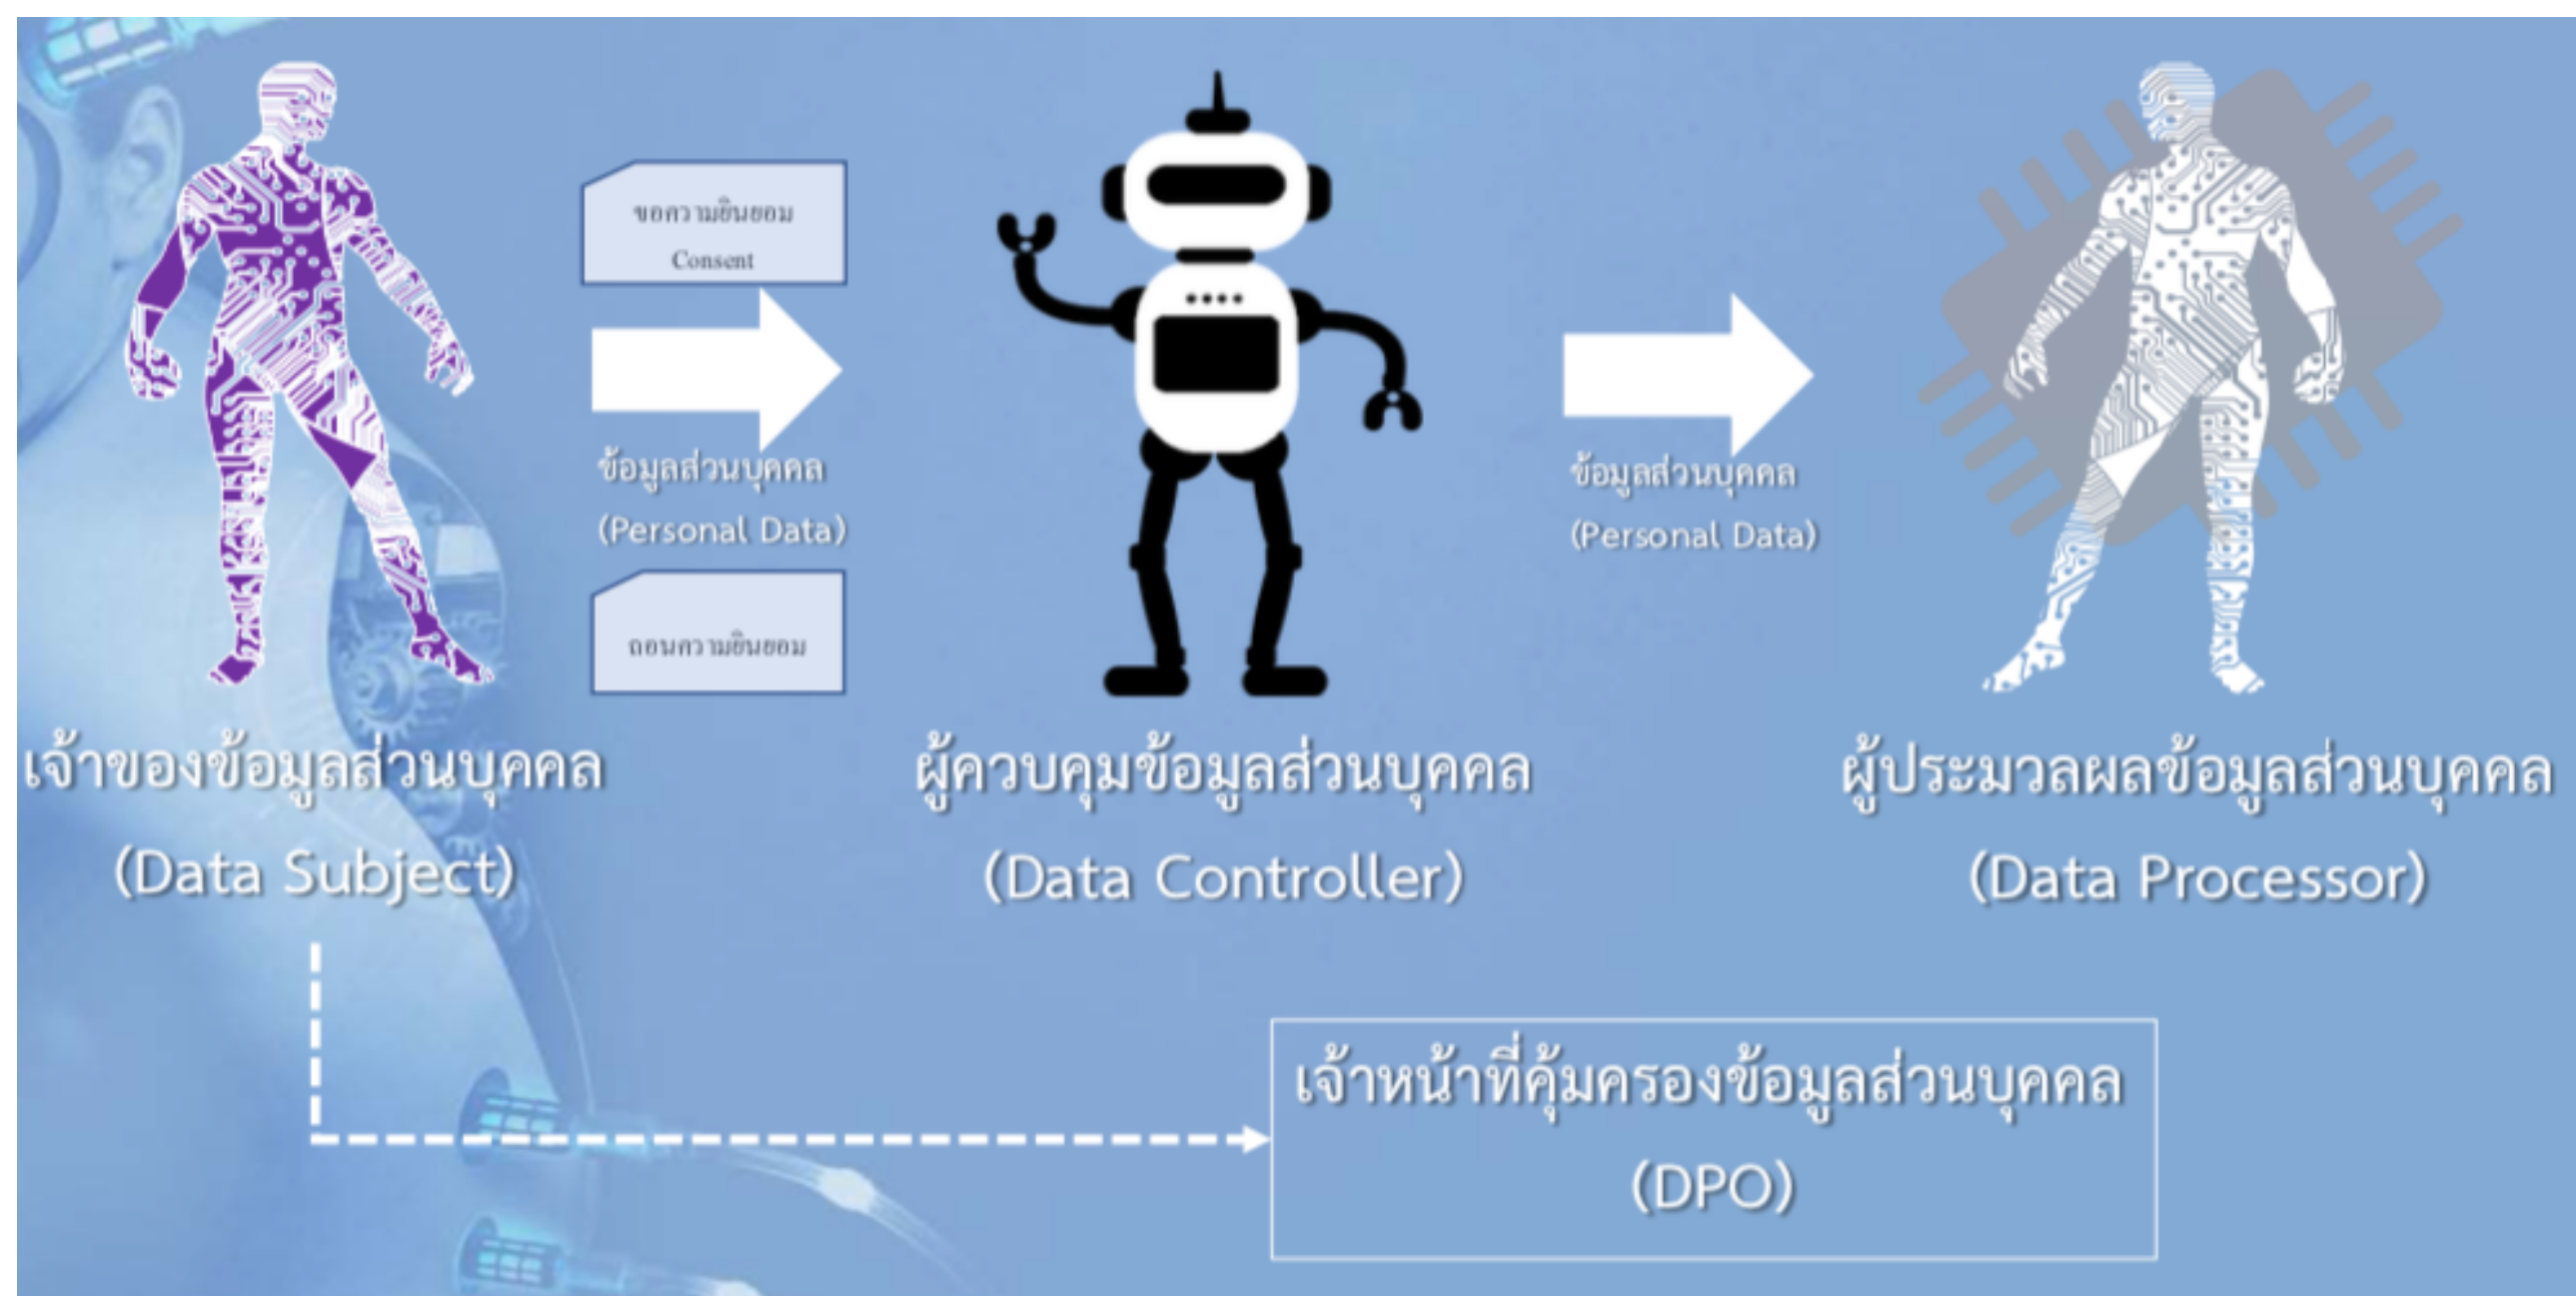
ขอความยินยอม
Consent

ข้อมูลส่วนบุคคล
(Personal Data)

ถอนความยินยอม

ข้อมูลส่วนบุคคล
(Personal Data)

เจ้าของข้อมูลส่วนบุคคล
(Data Subject)

ผู้ควบคุมข้อมูลส่วนบุคคล
(Data Controller)

ผู้ประมวลผลข้อมูลส่วนบุคคล
(Data Processor)

เจ้าหน้าที่คุ้มครองข้อมูลส่วนบุคคล
(DPO)